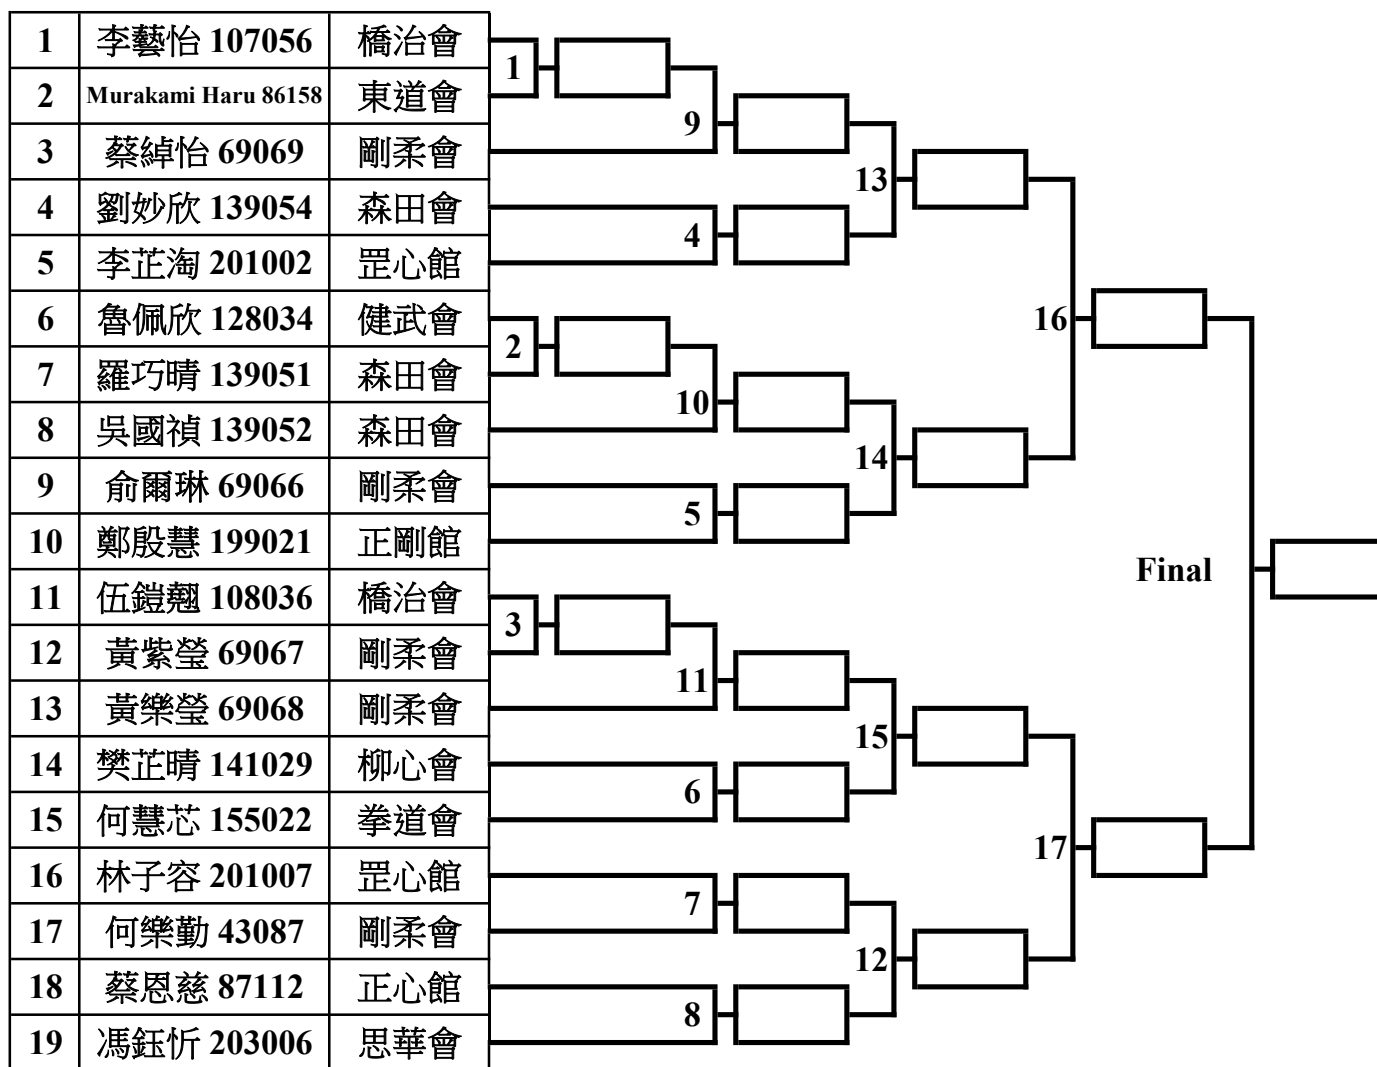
| 1 | 李藝怡 107056 | 橋治會 |
|---|---|---|
| 2 | Murakami Haru 86158 | 東道會 |
| 3 | 蔡綽怡 69069 | 剛柔會 |
| 4 | 劉妙欣 139054 | 森田會 |
| 5 | 李芷淘 201002 | 罡心館 |
| 6 | 魯佩欣 128034 | 健武會 |
| 7 | 羅巧晴 139051 | 森田會 |
| 8 | 吳國禎 139052 | 森田會 |
| 9 | 俞爾琳 69066 | 剛柔會 |
| 10 | 鄭殷慧 199021 | 正剛館 |
| 11 | 伍鎧翹 108036 | 橋治會 |
| 12 | 黃紫瑩 69067 | 剛柔會 |
| 13 | 黃樂瑩 69068 | 剛柔會 |
| 14 | 樊芷晴 141029 | 柳心會 |
| 15 | 何慧芯 155022 | 拳道會 |
| 16 | 林子容 201007 | 罡心館 |
| 17 | 何樂勤 43087 | 剛柔會 |
| 18 | 蔡恩慈 87112 | 正心館 |
| 19 | 馮鈺忻 203006 | 思華會 |

1
9
13
4
16
2
10
14
5
Final
3
11
15
6
17
7
12
8